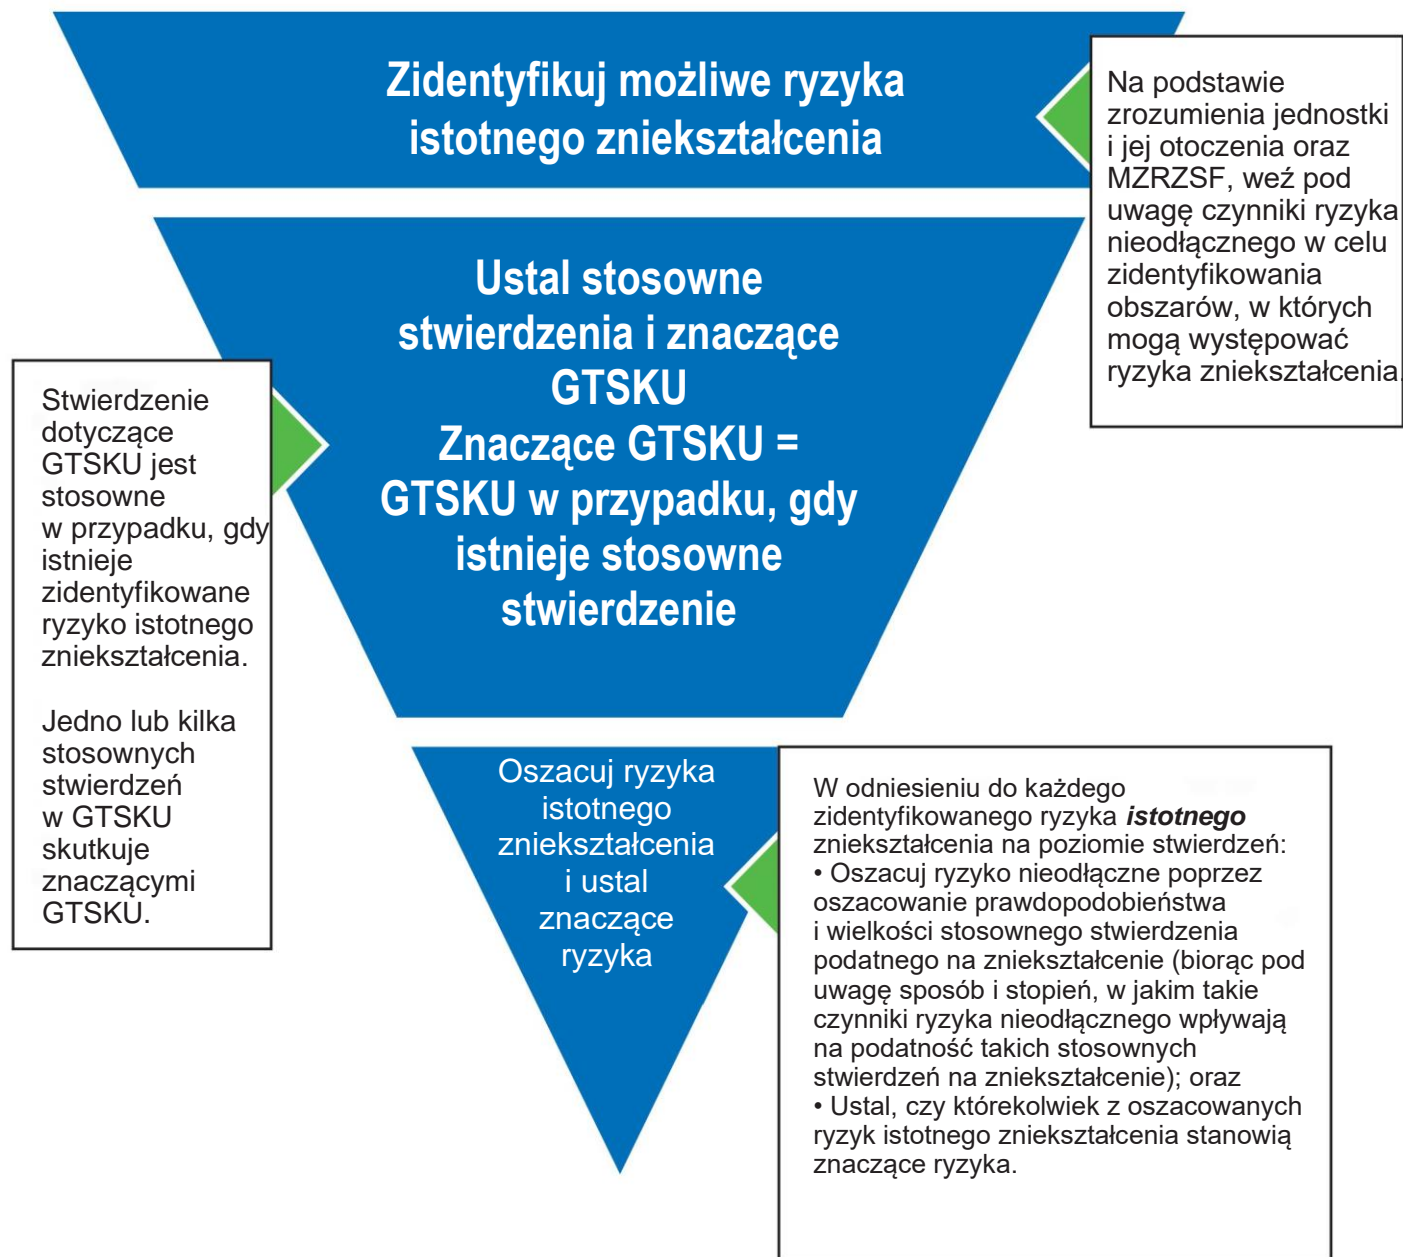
Zidentyfikuj możliwe ryzyka istotnego zniekształcenia

Na podstawie zrozumienia jednostki i jej otoczenia oraz MZRZSF, weź pod uwagę czynniki ryzyka nieodłącznego w celu zidentyfikowania obszarów, w których mogą występować ryzyka zniekształcenia.

Ustal stosowne stwierdzenia i znaczące GTSKU
Znaczące GTSKU = GTSKU w przypadku, gdy istnieje stosowne stwierdzenie

Stwierdzenie dotyczące GTSKU jest stosowne w przypadku, gdy istnieje zidentyfikowane ryzyko istotnego zniekształcenia.

Jedno lub kilka stosownych stwierdzeń w GTSKU skutkuje znaczącymi GTSKU.

Oszacuj ryzyka istotnego zniekształcenia i ustal znaczące ryzyka

W odniesieniu do każdego zidentyfikowanego ryzyka ***istotnego*** zniekształcenia na poziomie stwierdzeń:
• Oszacuj ryzyko nieodłączne poprzez oszacowanie prawdopodobieństwa i wielkości stosownego stwierdzenia podatnego na zniekształcenie (biorąc pod uwagę sposób i stopień, w jakim takie czynniki ryzyka nieodłącznego wpływają na podatność takich stosownych stwierdzeń na zniekształcenie); oraz
• Ustal, czy którekolwiek z oszacowanych ryzyk istotnego zniekształcenia stanowią znaczące ryzyka.